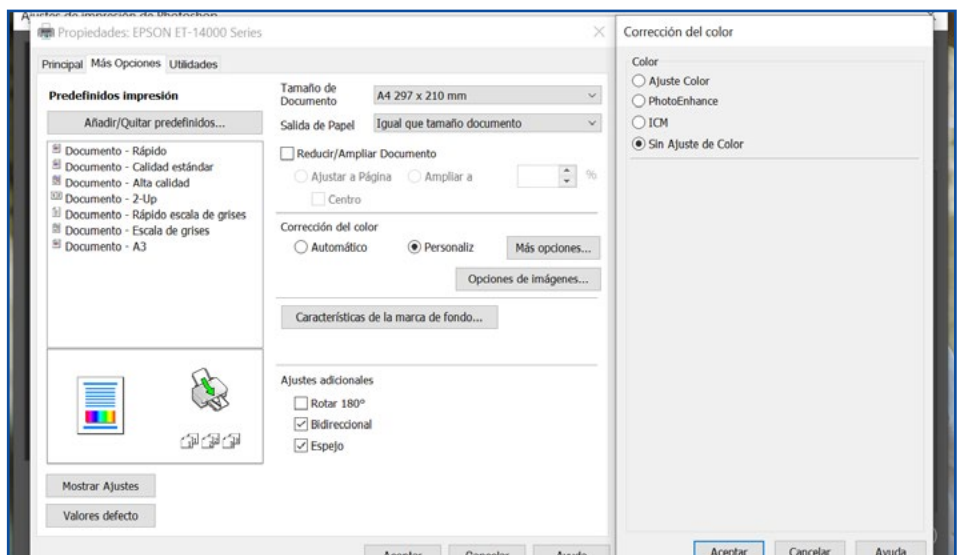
Ajustes de impresión de Photoshop

Propiedades: EPSON ET-14000 Series

Principal Más Opciones Utilidades

Predefinidos impresión

Añadir/Quitar predefinidos...

Documento - Rápido
Documento - Calidad estándar
Documento - Alta calidad
Documento - 2-Up
Documento - Rápido escala de grises
Documento - Escala de grises
Documento - A3

Tamaño de Documento A4 297 x 210 mm

Salida de Papel Igual que tamaño documento

Reducir/Ampliar Documento

Ajustar a Página Ampliar a %

Centro

Corrección del color

Automático Personaliz Más opciones...

Opciones de imágenes...

Características de la marca de fondo...

Ajustes adicionales

Rotar 180°
Bidireccional
Espejo

Mostrar Ajustes

Valores defecto

Aceptar Cancelar Ayuda

Corrección del color

Color
Ajuste Color
PhotoEnhance
ICM
Sin Ajuste de Color

Aceptar Cancelar Ayuda